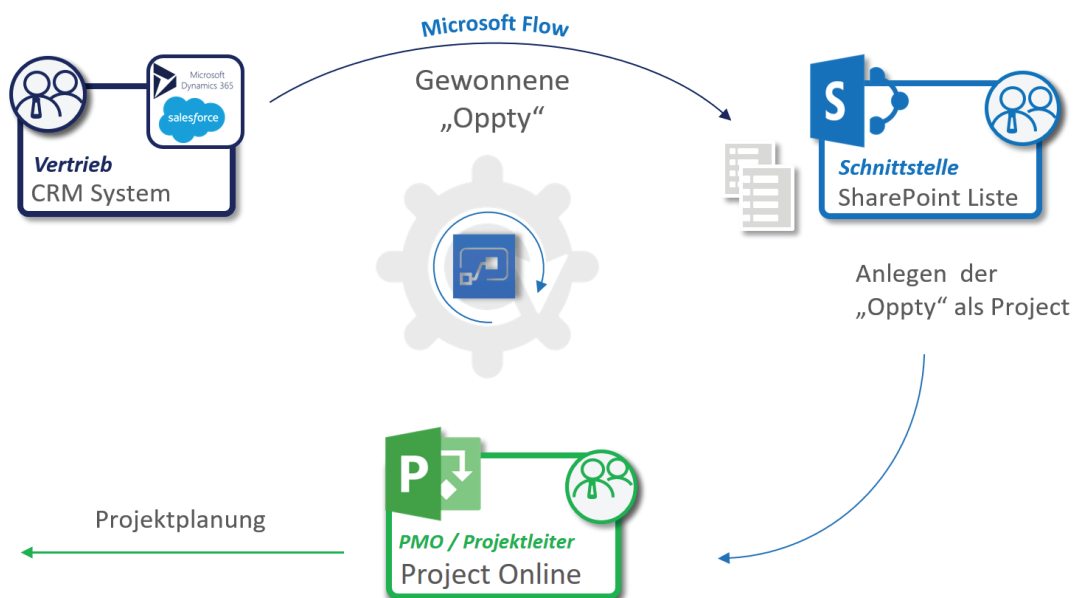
Microsoft Flow

Microsoft Dynamics 365

salesforce

Vertrieb
CRM System

Gewonnene „Oppty“

S

Schnittstelle
SharePoint Liste

Anlegen der „Oppty“ als Project

P

PMO / Projektleiter
Project Online

Projektplanung